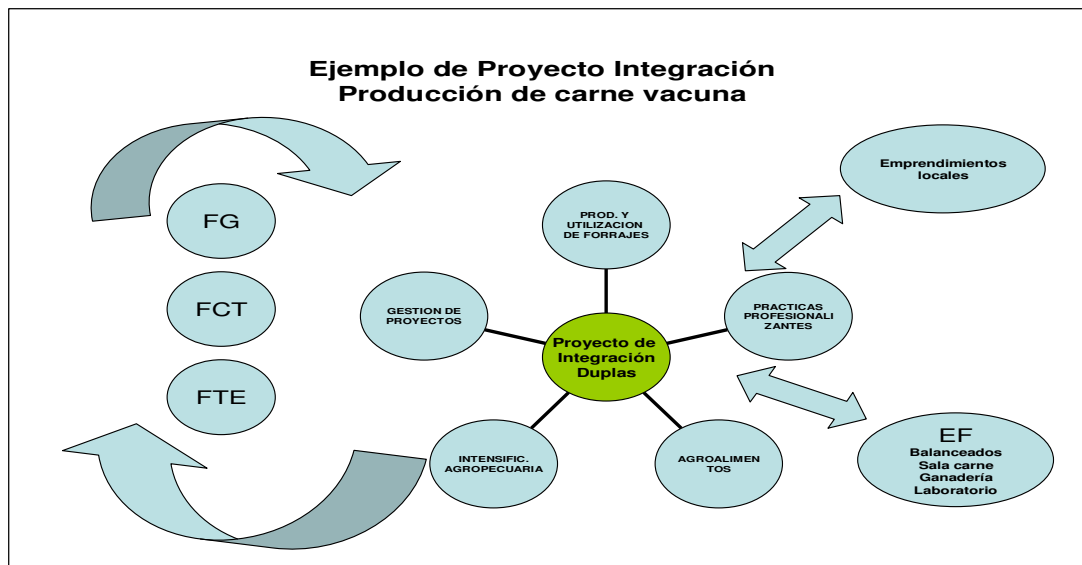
Ejemplo de Proyecto Integración
Producción de carne vacuna

FG

FCT

FTE

PROD. Y UTILIZACION DE FORRAJES

GESTION DE PROYECTOS

Proyecto de Integración Duplas

PRACTICAS PROFESIONALI ZANTES

Emprendimientos locales

INTENSIFIC. AGROPECUARIA

AGROALIMEN TOS

EF
Balanceados
Sala carne
Ganadería
Laboratorio